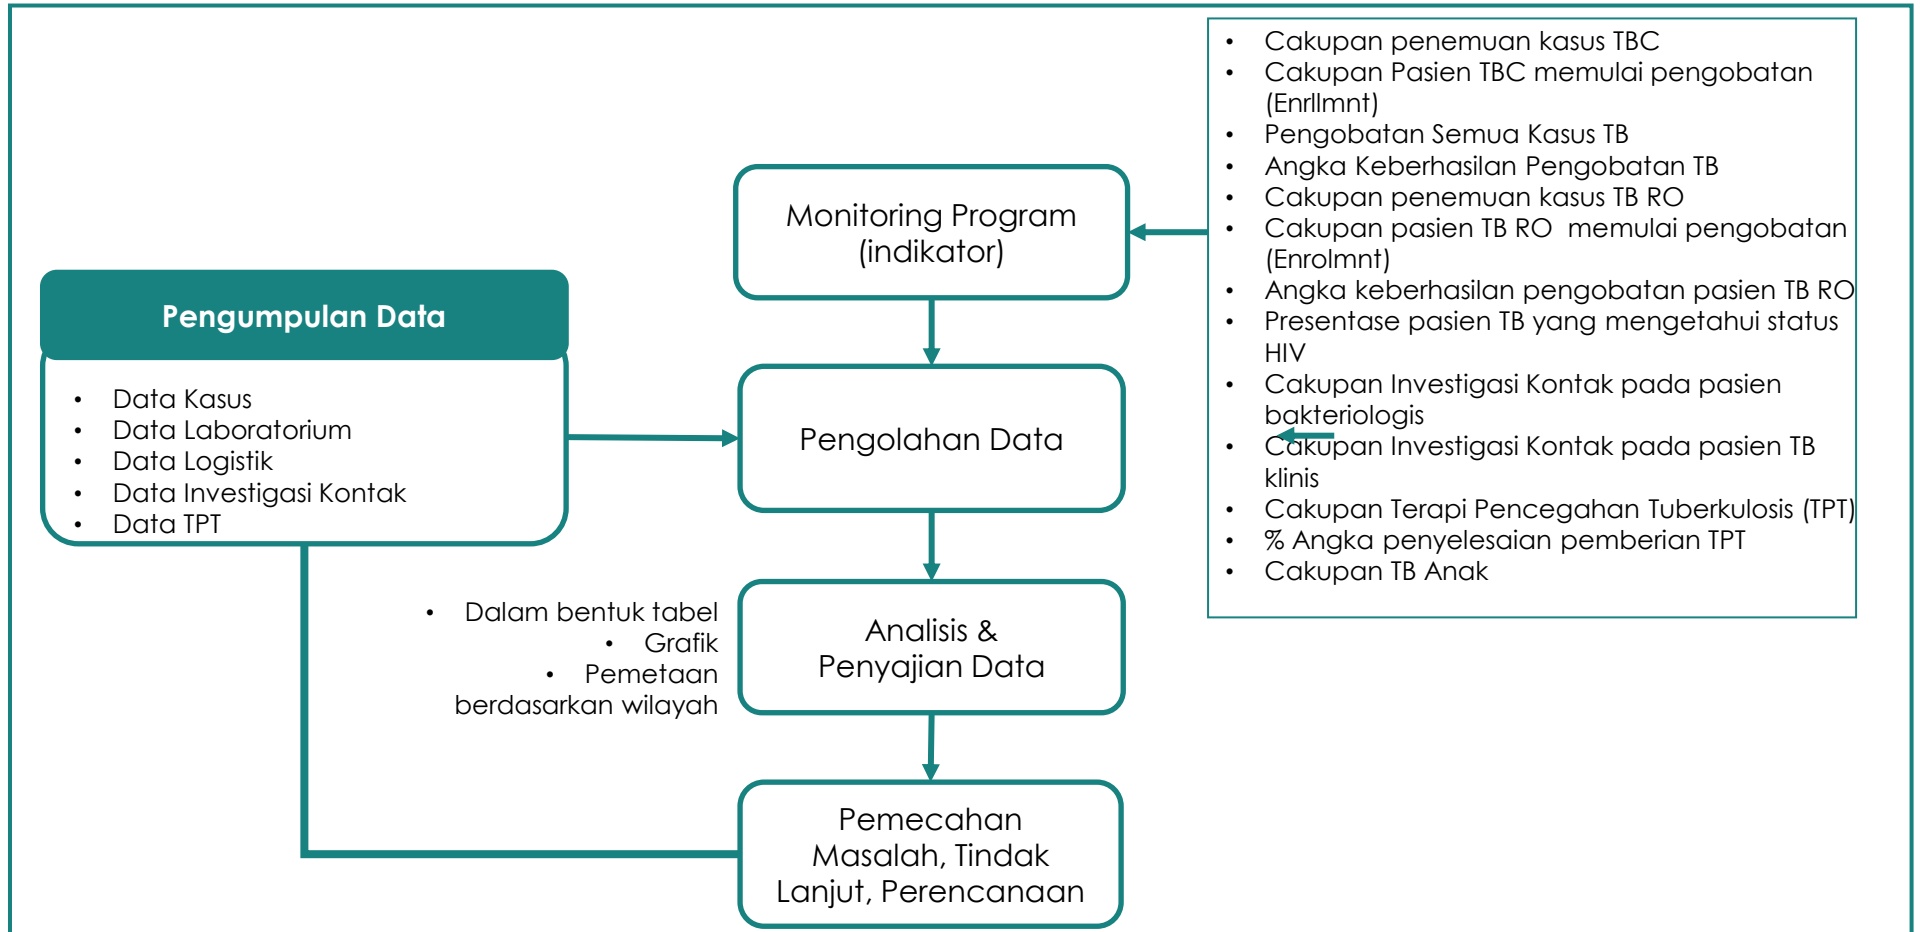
Pengumpulan Data

- Data Kasus
- Data Laboratorium
- Data Logistik
- Data Investigasi Kontak
- Data TPT

Monitoring Program (indikator)

- Cakupan penemuan kasus TBC
- Cakupan Pasien TBC memulai pengobatan (Enrllmnt)
- Pengobatan Semua Kasus TB
- Angka Keberhasilan Pengobatan TB
- Cakupan penemuan kasus TB RO
- Cakupan pasien TB RO memulai pengobatan (Enrolmnt)
- Angka keberhasilan pengobatan pasien TB RO
- Presentase pasien TB yang mengetahui status HIV
- Cakupan Investigasi Kontak pada pasien bakteriologis
- Cakupan Investigasi Kontak pada pasien TB klinis
- Cakupan Terapi Pencegahan Tuberkulosis (TPT)
- % Angka penyelesaian pemberian TPT
- Cakupan TB Anak

Pengolahan Data

- Dalam bentuk tabel
- Grafik
- Pemetaan berdasarkan wilayah

Analisis & Penyajian Data

Pemecahan Masalah, Tindak Lanjut, Perencanaan